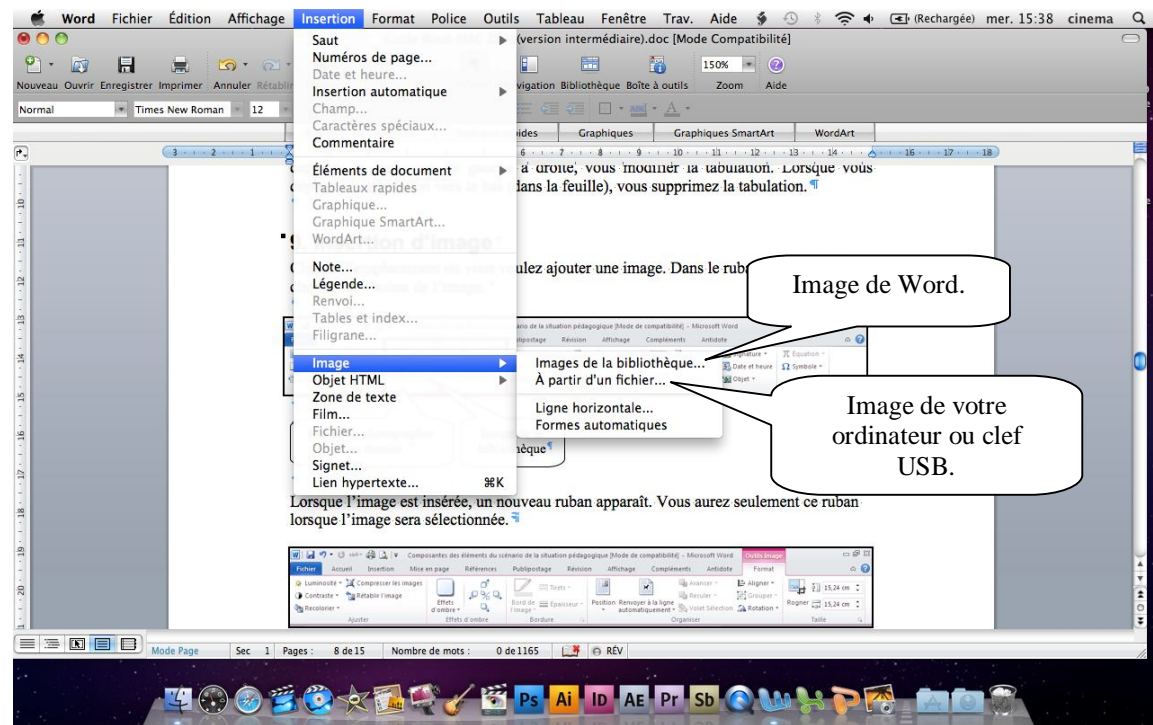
Word Fichier Édition Affichage Insertion Format Police Outils Tableau Fenêtre Trav. Aide (Rechargée) mer. 15:38 cinema

(version intermédiaire).doc [Mode Compatibilité]

Nouveau Ouvrir Enregistrer Imprimer Annuler Rétablir

vigation Bibliothèque Boîte à outils 150% Zoom Aide

Normal Times New Roman 12

ides Graphiques Graphiques SmartArt WordArt

Saut
Numéros de page...
Date et heure...
Insertion automatique
Champ...
Caractères spéciaux...
Commentaire

Éléments de document
Tableaux rapides
Graphique...
Graphique SmartArt...
WordArt...

Note...
Légende...
Renvoi...
Tables et index...
Filigrane...

Image
Objet HTML
Zone de texte
Film...
Fichier...
Objet...
Signet...
Lien hypertexte... ⌘K

Images de la bibliothèque...
À partir d'un fichier...

Ligne horizontale...
Formes automatiques

à droite, vous modifier la tabulation. Lorsque vous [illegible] dans la feuille), vous supprimez la tabulation.

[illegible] image

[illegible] voulez ajouter une image. Dans le ruba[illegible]

Image de Word.

Image de votre ordinateur ou clef USB.

ènque

Lorsque l'image est insérée, un nouveau ruban apparaît. Vous aurez seulement ce ruban lorsque l'image sera sélectionnée.

Composantes des éléments du scénario de la situation pédagogique [Mode de compatibilité] - Microsoft Word Outils Image
Fichier Accueil Insertion Mise en page Références Publipostage Révision Affichage Compléments Antidote Format
Luminosité Compresser les images Contraste Rétablir l'image Recolorier Ajuster Effets d'ombre Bord de l'image Bordure Position Renvoyer à la ligne automatiquement Avancer Reculer Volet Sélection Aligner Grouper Rotation Organiser Rogner 15,24 cm 15,24 cm Taille

Mode Page Sec 1 Pages : 8 de 15 Nombre de mots : 0 de 1165 RÉV